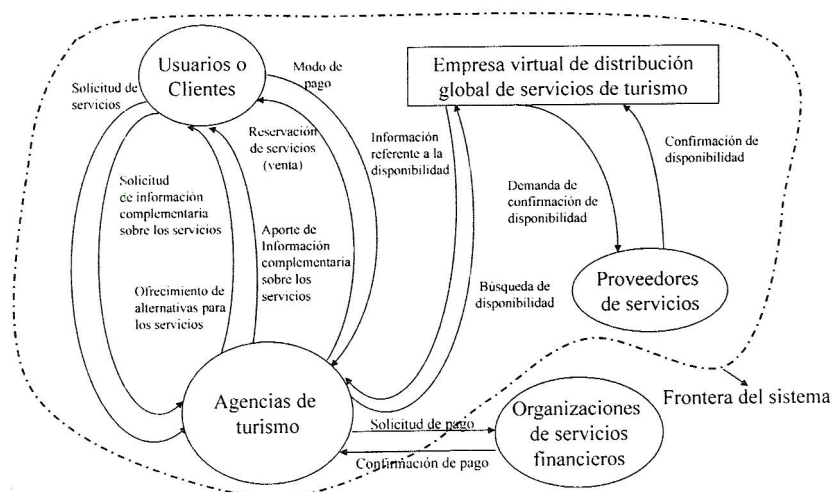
Usuarios o Clientes

Empresa virtual de distribución global de servicios de turismo

Solicitud de servicios

Modo de pago

Reservación de servicios (venta)

Información referente a la disponibilidad

Confirmación de disponibilidad

Solicitud de información complementaria sobre los servicios

Aporte de Información complementaria sobre los servicios

Demanda de confirmación de disponibilidad

Ofrecimiento de alternativas para los servicios

Búsqueda de disponibilidad

Proveedores de servicios

Agencias de turismo

Frontera del sistema

Solicitud de pago

Confirmación de pago

Organizaciones de servicios financieros